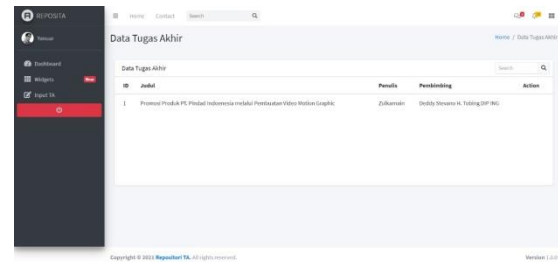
REPOSITA
Tamu
Dashboard
Widgets New
Input TA

Home Contact Search

Data Tugas Akhir
Home / Data Tugas Akhir

Data Tugas Akhir
Search

| ID | Judul | Penulis | Pembimbing | Action |
|---|---|---|---|---|
| 1 | Promosi Produk PT. Pindad Indonesia melalui Pembuatan Video Motion Graphic | Zulkarnain | Deddy Stevano H. Tobing DIP ING | |

Copyright © 2021 Repositori TA. All rights reserved.
Version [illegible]